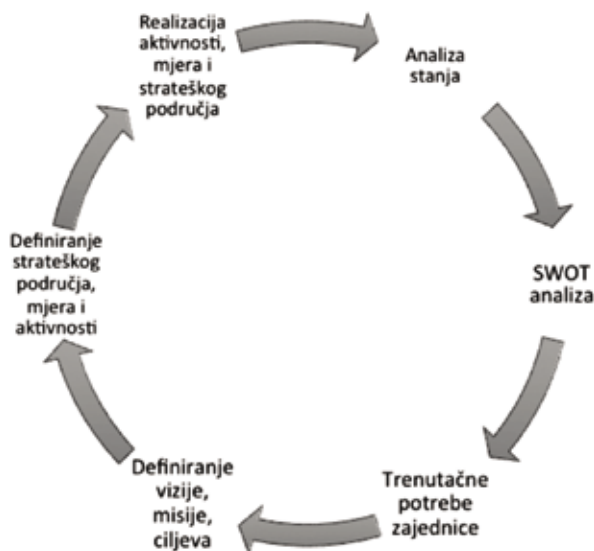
Realizacija aktivnosti, mjera i strateškog područja

Analiza stanja

SWOT analiza

Trenutačne potrebe zajednice

Definiranje vizije, misije, ciljeva

Definiranje strateškog područja, mjera i aktivnosti